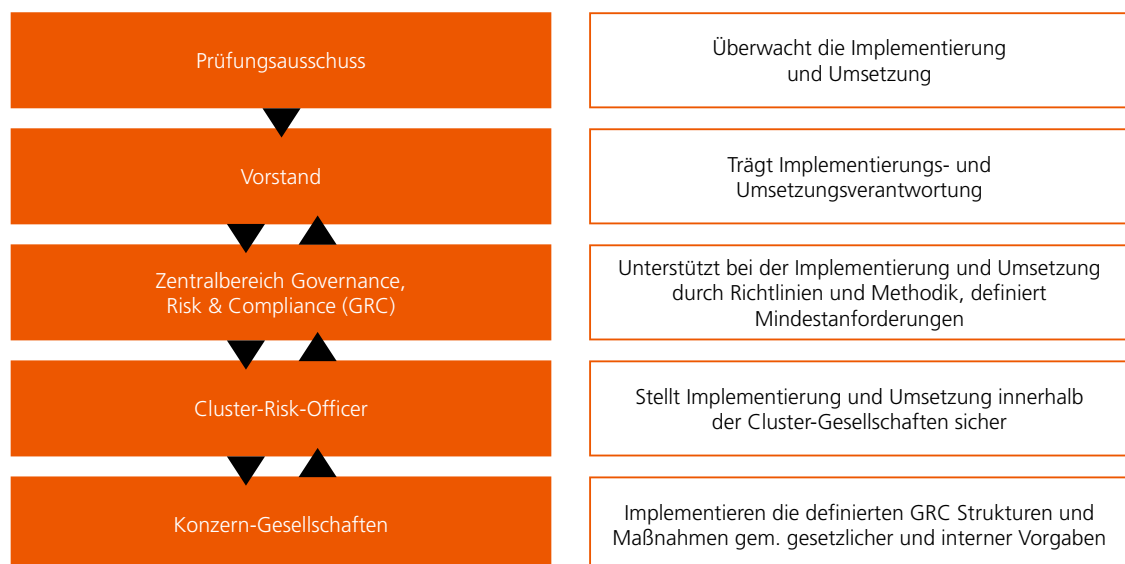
Prüfungsausschuss

Überwacht die Implementierung und Umsetzung

Vorstand

Trägt Implementierungs- und Umsetzungsverantwortung

Zentralbereich Governance, Risk & Compliance (GRC)

Unterstützt bei der Implementierung und Umsetzung durch Richtlinien und Methodik, definiert Mindestanforderungen

Cluster-Risk-Officer

Stellt Implementierung und Umsetzung innerhalb der Cluster-Gesellschaften sicher

Konzern-Gesellschaften

Implementieren die definierten GRC Strukturen und Maßnahmen gem. gesetzlicher und interner Vorgaben